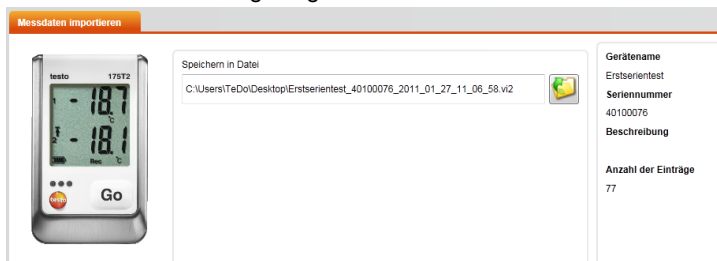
Messdaten importieren

testo 175T2

1 - 18.7 °C

2 - 18.1 Rec °C

Go

testo

Speichern in Datei

C:\Users\TeDo\Desktop\Erstserientest_40100076_2011_01_27_11_06_58.vi2

Gerätename
Erstserientest
Seriennummer
40100076
Beschreibung

Anzahl der Einträge
77